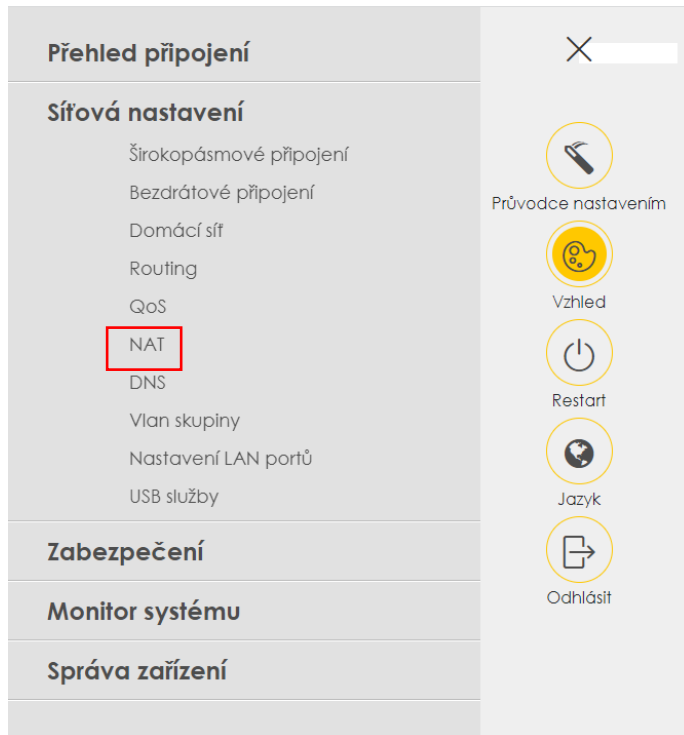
Přehled připojení

Síťová nastavení

Širokopásmové připojení

Bezdrátové připojení

Domácí síť

Routing

QoS

NAT

DNS

Vlan skupiny

Nastavení LAN portů

USB služby

Zabezpečení

Monitor systému

Správa zařízení

Průvodce nastavením

Vzhled

Restart

Jazyk

Odhlásit